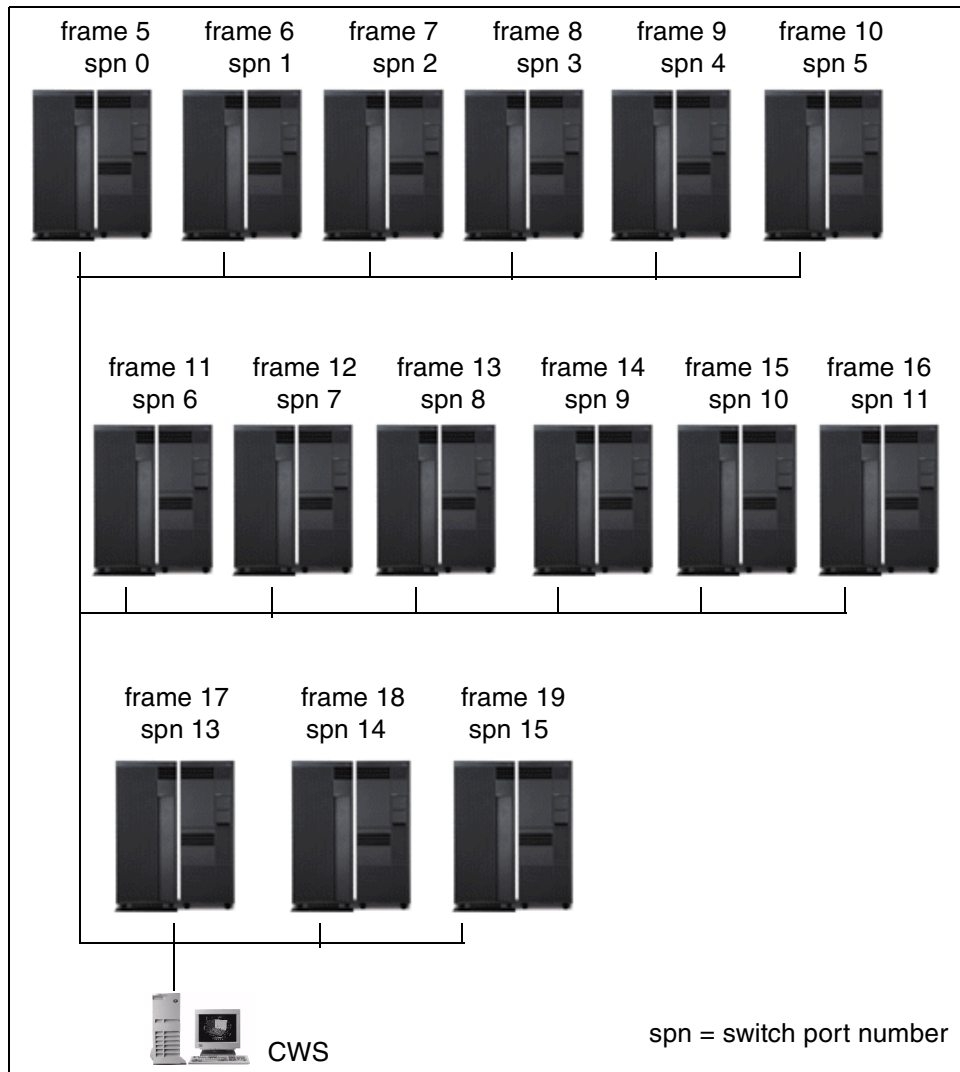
frame 5
spn 0

frame 6
spn 1

frame 7
spn 2

frame 8
spn 3

frame 9
spn 4

frame 10
spn 5

frame 11
spn 6

frame 12
spn 7

frame 13
spn 8

frame 14
spn 9

frame 15
spn 10

frame 16
spn 11

frame 17
spn 13

frame 18
spn 14

frame 19
spn 15

CWS

spn = switch port number